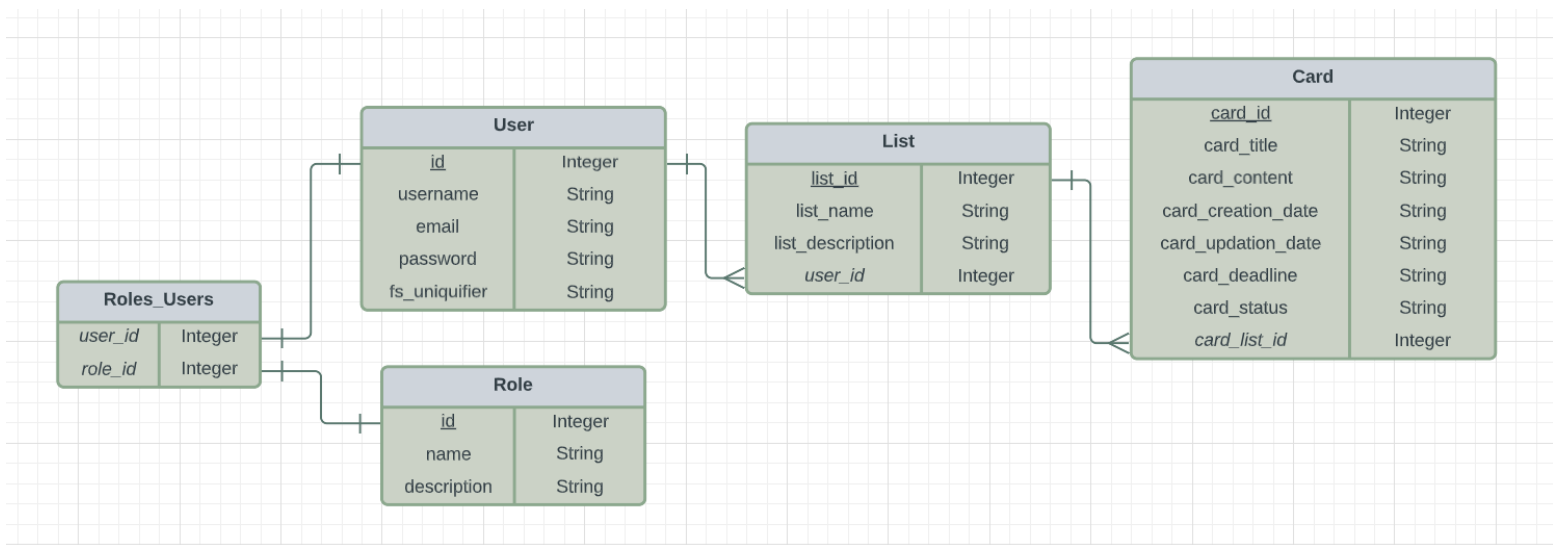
Roles_Users

| user_id | Integer |
|---|---|
| role_id | Integer |

User

| id | Integer |
|---|---|
| username | String |
| email | String |
| password | String |
| fs_uniquifier | String |

Role

| id | Integer |
|---|---|
| name | String |
| description | String |

List

| list_id | Integer |
|---|---|
| list_name | String |
| list_description | String |
| user_id | Integer |

Card

| card_id | Integer |
|---|---|
| card_title | String |
| card_content | String |
| card_creation_date | String |
| card_updation_date | String |
| card_deadline | String |
| card_status | String |
| card_list_id | Integer |